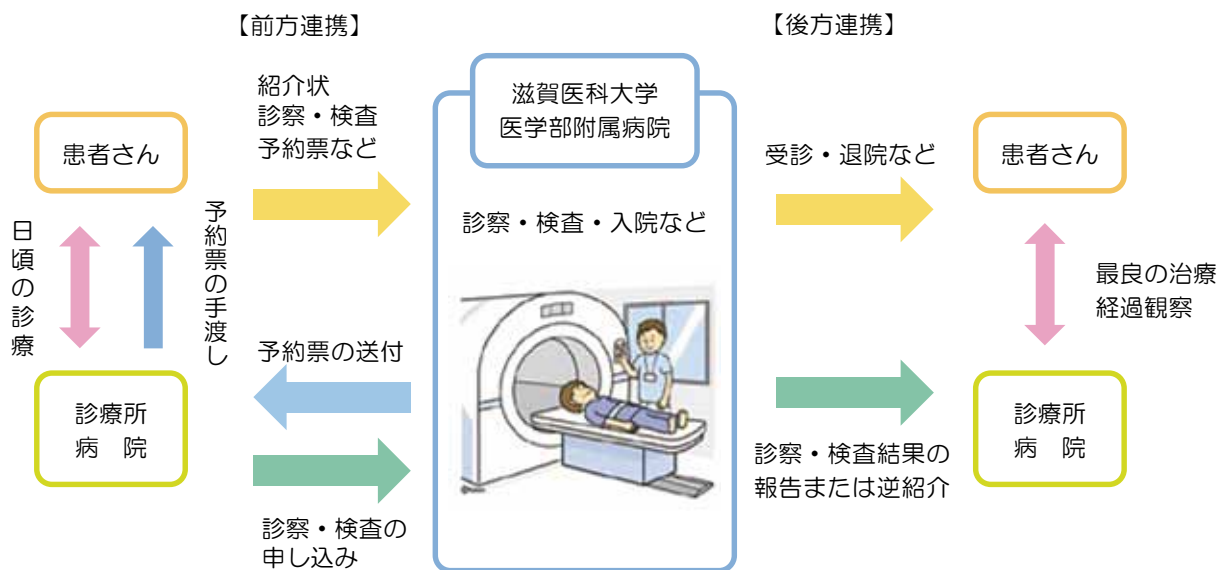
【前方連携】

【後方連携】

患者さん

日頃の診療

予約票の手渡し

紹介状
診察・検査
予約票など

滋賀医科大学
医学部附属病院

診察・検査・入院など

予約票の送付

診察・検査の
申し込み

診療所
病　院

受診・退院など

患者さん

最良の治療
経過観察

診察・検査結果の
報告または逆紹介

診療所
病　院